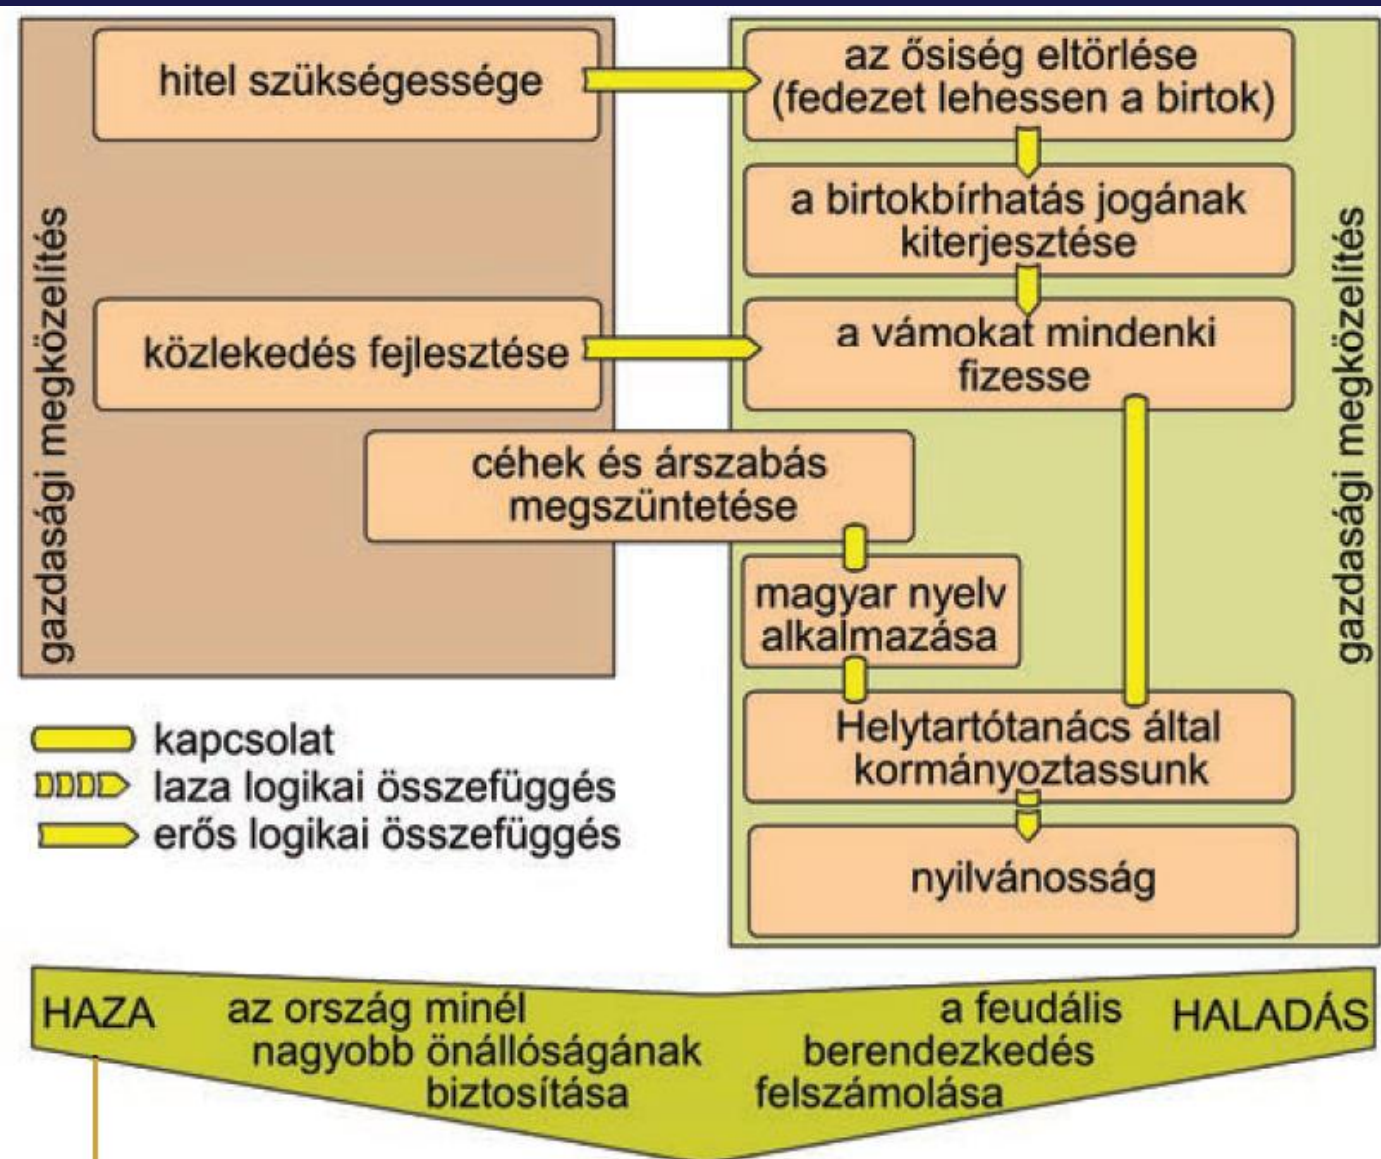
gazdasági megközelítés

hitel szükségessége

közlekedés fejlesztése

céhek és árszabás megszüntetése

gazdasági megközelítés

az ősiség eltörlése (fedezet lehessen a birtok)

a birtokbírhatás jogának kiterjesztése

a vámokat mindenki fizesse

magyar nyelv alkalmazása

Helytartótanács által kormányoztassunk

nyilvánosság

kapcsolat
laza logikai összefüggés
erős logikai összefüggés

HAZA az ország minél nagyobb önállóságának biztosítása a feudális berendezkedés felszámolása HALADÁS